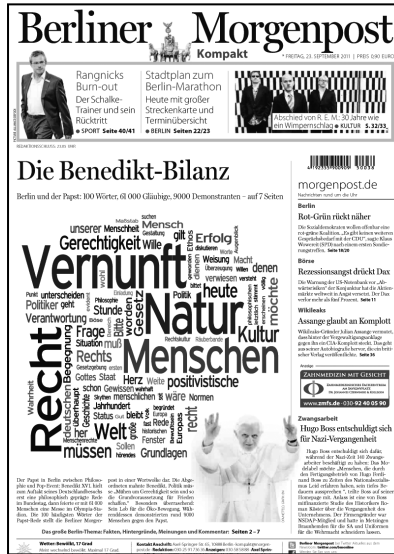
Berliner Morgenpost
Kompakt
* FREITAG, 23. SEPTEMBER 2011 | PREIS 0,90 EURO

Rangnicks Burn-out
Der Schalke-Trainer und sein Rücktritt
● SPORT Seite 40/41

Stadtplan zum Berlin-Marathon
Heute mit großer Streckenkarte und Terminübersicht
● BERLIN Seiten 22/23

Abschied von R. E. M.: 30 Jahre wie ein Wimpernschlag ● KULTUR S. 32/33

Die Benedikt-Bilanz

Berlin und der Papst: 100 Worte, 61 000 Gläubige, 9000 Demonstranten – auf 7 Seiten

Vernunft Natur Menschen Recht Gerechtigkeit unserer Menschheit Wille Erfolg Ethos Kultur Politik heute Welt Gott Frage Stunde Begegnung Verantwortung Politiker gehen Rechts Herz Weite positivistische Wahrheit Gewissen wahrheit Jahrhundert Status müssen Grundlagen Fenster Gottes Staat Gesetz wohl möchte Rechtskultur Philosophie sagen Meinung Macht unterscheiden Punkt Menschheit verwiesen Wohl denen Frieden Demokratie Leben Normen begründet wäre Selbst Menschenrechte Historischen

Der Papst in Berlin zwischen Philosophie und Pop-Event: Benedikt XVI. hielt zum Auftakt seines Deutschlandbesuchs erst eine philosophisch geprägte Rede im Bundestag, dann feierte er mit 61 000 Menschen eine Messe im Olympia-Stadion. Die 100 häufigsten Wörter der Papst-Rede stellt die Berliner Morgenpost in einer Wortwolke dar. Die Abgeordneten nahmen Benedikt, Politik als „Mühen um Gerechtigkeit" zu sehen, mit Beifall auf. Bei den Protesten gegen den Papst zählte die Polizei 9000 Demonstranten.

Das große Berlin-Thema: Fakten, Hintergründe, Meinungen und Kommentar: Seiten 2 – 7

morgenpost.de
Nachrichten rund um die Uhr

Berlin
Rot-Grün rückt näher
Die Sozialdemokraten wollen offenbar eine rot-grüne Koalition. Seite 18/20

Börse
Rezessionsangst drückt Dax
Seite 11

Wikileaks
Assange glaubt an Komplott
Seite 36

Zwangsarbeit
Hugo Boss entschuldigt sich für Nazi-Vergangenheit

Wetter: Berlin, 17 Grad